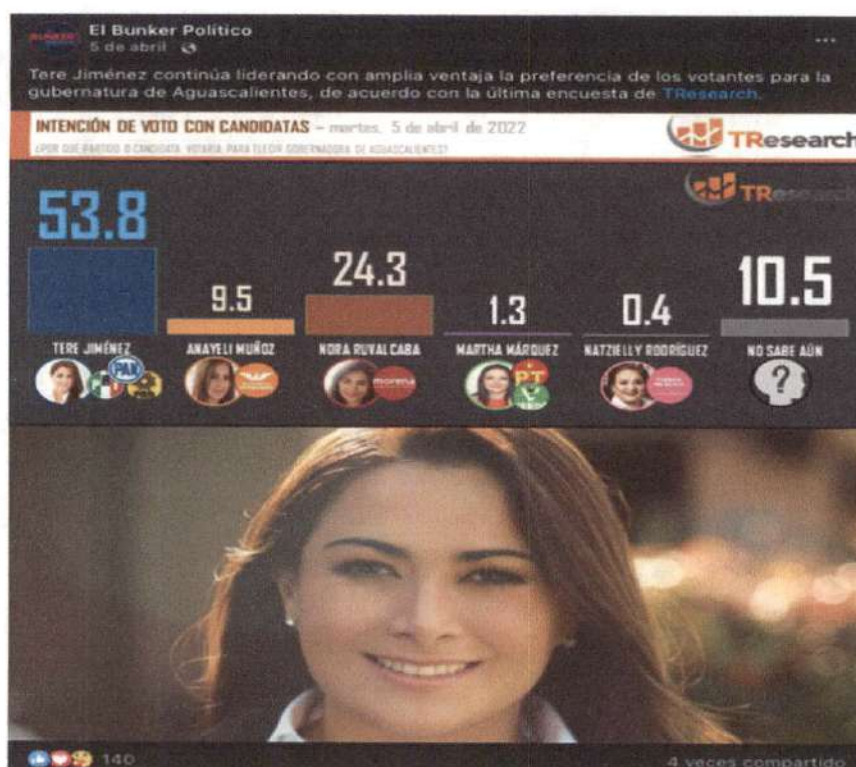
El Bunker Político
5 de abril

Tere Jiménez continúa liderando con amplia ventaja la preferencia de los votantes para la gubernatura de Aguascalientes, de acuerdo con la última encuesta de TResearch.

INTENCIÓN DE VOTO CON CANDIDATAS – martes, 5 de abril de 2022
¿POR QUÉ PARTIDO O CANDIDATA VOTARÍA PARA ELEGIR GOBERNADORA DE AGUASCALIENTES?

TResearch

TResearch

53.8
9.5
24.3
1.3
0.4
10.5

TERE JIMÉNEZ
ANAYELI MUÑOZ
NORA RUVALCABA
MARTHA MÁRQUEZ
NATZIELLY RODRÍGUEZ
NO SABE AÚN

PAN
morena
PT

140
4 veces compartido